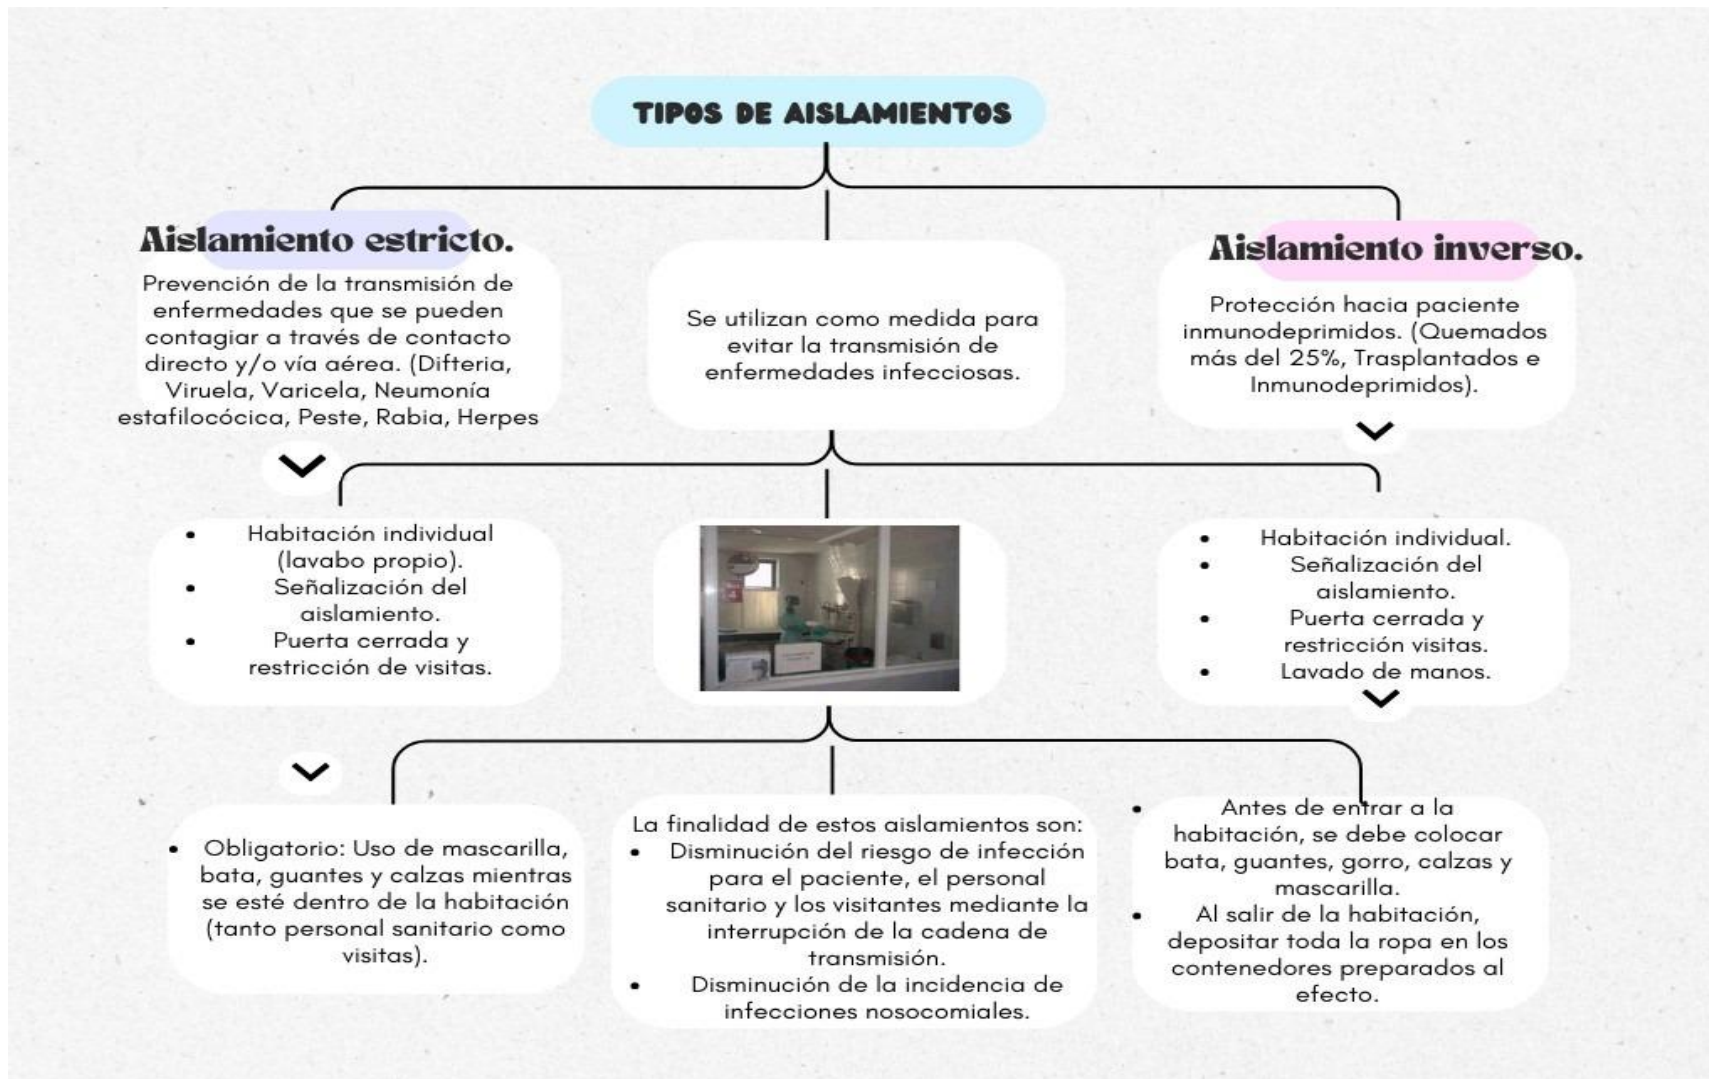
TIPOS DE AISLAMIENTOS

Aislamiento estricto.

Prevención de la transmisión de enfermedades que se pueden contagiar a través de contacto directo y/o vía aérea. (Difteria, Viruela, Varicela, Neumonía estafilocócica, Peste, Rabia, Herpes

Se utilizan como medida para evitar la transmisión de enfermedades infecciosas.

Aislamiento inverso.

Protección hacia paciente inmunodeprimidos. (Quemados más del 25%, Trasplantados e Inmunodeprimidos).

- Habitación individual (lavabo propio).
- Señalización del aislamiento.
- Puerta cerrada y restricción de visitas.

- Habitación individual.
- Señalización del aislamiento.
- Puerta cerrada y restricción visitas.
- Lavado de manos.

- Obligatorio: Uso de mascarilla, bata, guantes y calzas mientras se esté dentro de la habitación (tanto personal sanitario como visitas).

La finalidad de estos aislamientos son:
- Disminución del riesgo de infección para el paciente, el personal sanitario y los visitantes mediante la interrupción de la cadena de transmisión.
- Disminución de la incidencia de infecciones nosocomiales.

- Antes de entrar a la habitación, se debe colocar bata, guantes, gorro, calzas y mascarilla.
- Al salir de la habitación, depositar toda la ropa en los contenedores preparados al efecto.